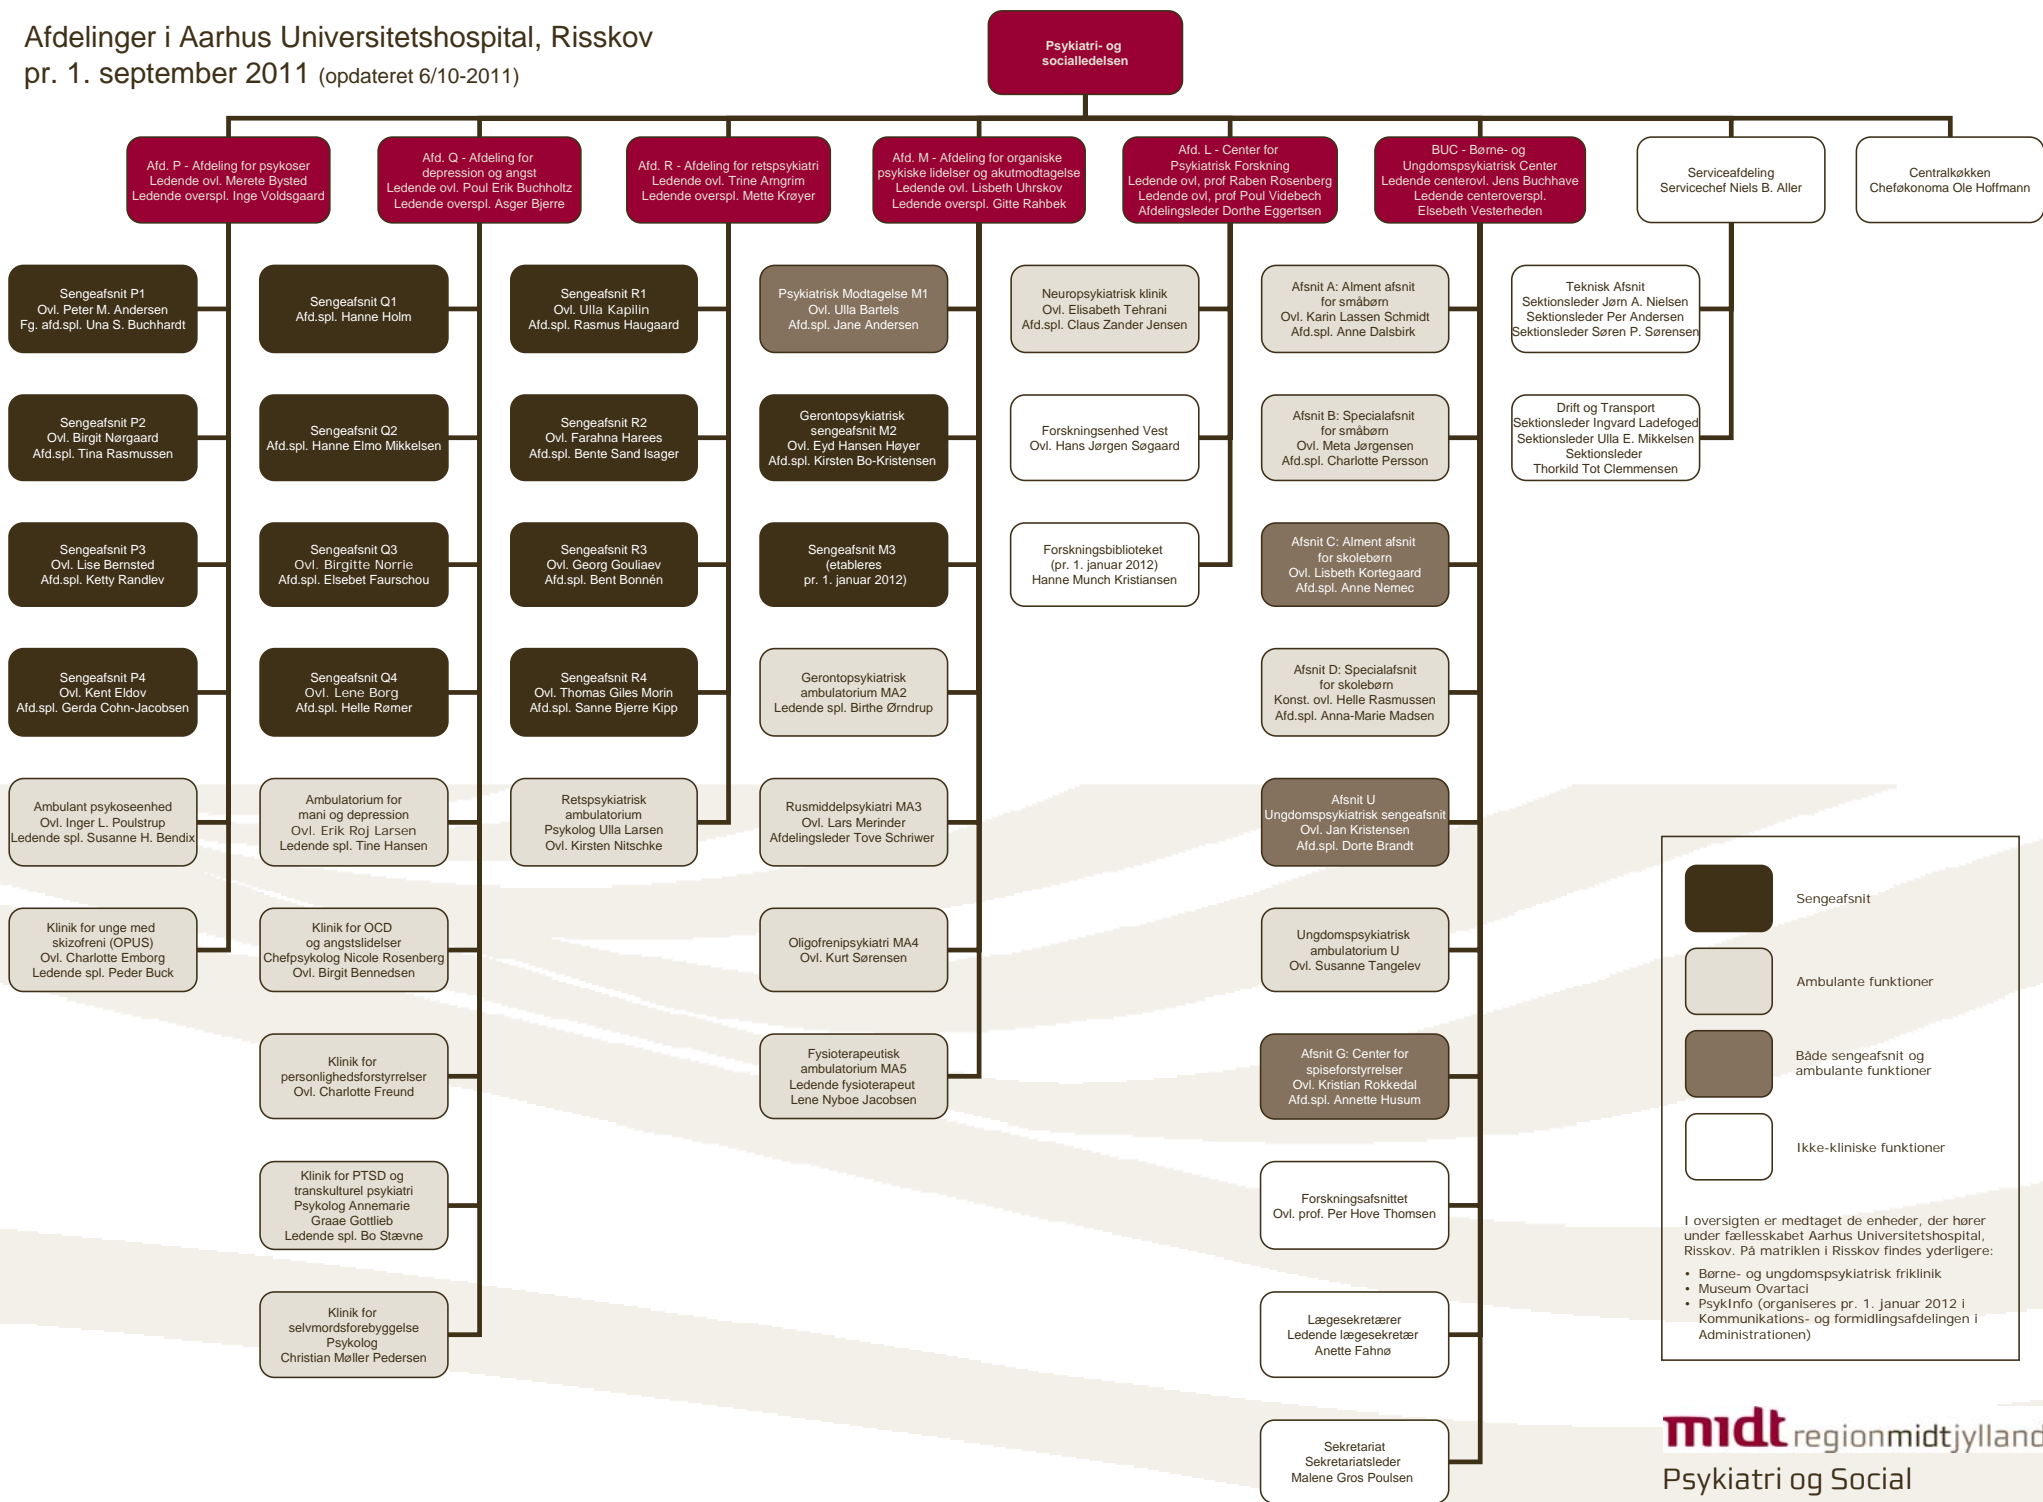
Afdelinger i Aarhus Universitetshospital, Risskov
pr. 1. september 2011 (opdateret 6/10-2011)

Psykiatri- og socialledelsen

Afd. P - Afdeling for psykoser
Ledende ovl. Merete Bysted
Ledende overspl. Inge Voldsgaard

Afd. Q - Afdeling for depression og angst
Ledende ovl. Poul Erik Buchholtz
Ledende overspl. Asger Bjerre

Afd. R - Afdeling for retspsykiatri
Ledende ovl. Trine Arngrim
Ledende overspl. Mette Krøyer

Afd. M - Afdeling for organiske psykiske lidelser og akutmodtagelse
Ledende ovl. Lisbeth Uhrskov
Ledende overspl. Gitte Rahbek

Afd. L - Center for Psykiatrisk Forskning
Ledende ovl, prof Raben Rosenberg
Ledende ovl, prof Poul Videbech
Afdelingsleder Dorthe Eggertsen

BUC - Børne- og Ungdomspsykiatrisk Center
Ledende centerovl. Jens Buchhave
Ledende centeroverspl.
Elsebeth Vesterheden

Serviceafdeling
Servicechef Niels B. Aller

Centralkøkken
Cheføkonoma Ole Hoffmann

Sengeafsnit P1
Ovl. Peter M. Andersen
Fg. afd.spl. Una S. Buchhardt

Sengeafsnit P2
Ovl. Birgit Nørgaard
Afd.spl. Tina Rasmussen

Sengeafsnit P3
Ovl. Lise Bernsted
Afd.spl. Ketty Randlev

Sengeafsnit P4
Ovl. Kent Eldov
Afd.spl. Gerda Cohn-Jacobsen

Ambulant psykoseenhed
Ovl. Inger L. Poulstrup
Ledende spl. Susanne H. Bendix

Klinik for unge med skizofreni (OPUS)
Ovl. Charlotte Emborg
Ledende spl. Peder Buck

Sengeafsnit Q1
Afd.spl. Hanne Holm

Sengeafsnit Q2
Afd.spl. Hanne Elmo Mikkelsen

Sengeafsnit Q3
Ovl. Birgitte Norrie
Afd.spl. Elsebet Faurschou

Sengeafsnit Q4
Ovl. Lene Borg
Afd.spl. Helle Rømer

Ambulatorium for mani og depression
Ovl. Erik Roj Larsen
Ledende spl. Tine Hansen

Klinik for OCD og angstslidelser
Chefpsykolog Nicole Rosenberg
Ovl. Birgit Bennedsen

Klinik for personlighedsforstyrrelser
Ovl. Charlotte Freund

Klinik for PTSD og transkulturel psykiatri
Psykolog Annemarie Graae Gottlieb
Ledende spl. Bo Stævne

Klinik for selvmordsforebyggelse
Psykolog
Christian Møller Pedersen

Sengeafsnit R1
Ovl. Ulla Kapilin
Afd.spl. Rasmus Haugaard

Sengeafsnit R2
Ovl. Farahna Harees
Afd.spl. Bente Sand Isager

Sengeafsnit R3
Ovl. Georg Gouliaev
Afd.spl. Bent Bonnén

Sengeafsnit R4
Ovl. Thomas Giles Morin
Afd.spl. Sanne Bjerre Kipp

Retspsykiatrisk ambulatorium
Psykolog Ulla Larsen
Ovl. Kirsten Nitschke

Psykiatrisk Modtagelse M1
Ovl. Ulla Bartels
Afd.spl. Jane Andersen

Gerontopsykiatrisk sengeafsnit M2
Ovl. Eyd Hansen Høyer
Afd.spl. Kirsten Bo-Kristensen

Sengeafsnit M3
(etableres pr. 1. januar 2012)

Gerontopsykiatrisk ambulatorium MA2
Ledende spl. Birthe Ørndrup

Rusmiddelpsykiatri MA3
Ovl. Lars Merinder
Afdelingsleder Tove Schriwer

Oligofrenipsykiatri MA4
Ovl. Kurt Sørensen

Fysioterapeutisk ambulatorium MA5
Ledende fysioterapeut
Lene Nyboe Jacobsen

Neuropsykiatrisk klinik
Ovl. Elisabeth Tehrani
Afd.spl. Claus Zander Jensen

Forskningsenhed Vest
Ovl. Hans Jørgen Søgaard

Forskningsbiblioteket
(pr. 1. januar 2012)
Hanne Munch Kristiansen

Afsnit A: Alment afsnit for småbørn
Ovl. Karin Lassen Schmidt
Afd.spl. Anne Dalsbirk

Afsnit B: Specialafsnit for småbørn
Ovl. Meta Jørgensen
Afd.spl. Charlotte Persson

Afsnit C: Alment afsnit for skolebørn
Ovl. Lisbeth Kortegaard
Afd.spl. Anne Nemec

Afsnit D: Specialafsnit for skolebørn
Konst. ovl. Helle Rasmussen
Afd.spl. Anna-Marie Madsen

Afsnit U
Ungdomspsykiatrisk sengeafsnit
Ovl. Jan Kristensen
Afd.spl. Dorte Brandt

Ungdomspsykiatrisk ambulatorium U
Ovl. Susanne Tangelev

Afsnit G: Center for spiseforstyrrelser
Ovl. Kristian Rokkedal
Afd.spl. Annette Husum

Forskningsafsnittet
Ovl. prof. Per Hove Thomsen

Lægesekretærer
Ledende lægesekretær
Anette Fahnø

Sekretariat
Sekretariatsleder
Malene Gros Poulsen

Teknisk Afsnit
Sektionsleder Jørn A. Nielsen
Sektionsleder Per Andersen
Sektionsleder Søren P. Sørensen

Drift og Transport
Sektionsleder Ingvard Ladefoged
Sektionsleder Ulla E. Mikkelsen
Sektionsleder
Thorkild Tot Clemmensen

Sengeafsnit
Ambulante funktioner
Både sengeafsnit og ambulante funktioner
Ikke-kliniske funktioner

I oversigten er medtaget de enheder, der hører under fællesskabet Aarhus Universitetshospital, Risskov. På matriklen i Risskov findes yderligere:
• Børne- og ungdomspsykiatrisk friklinik
• Museum Ovartaci
• PsykInfo (organiseres pr. 1. januar 2012 i Kommunikations- og formidlingsafdelingen i Administrationen)

midt regionmidtjylland
Psykiatri og Social